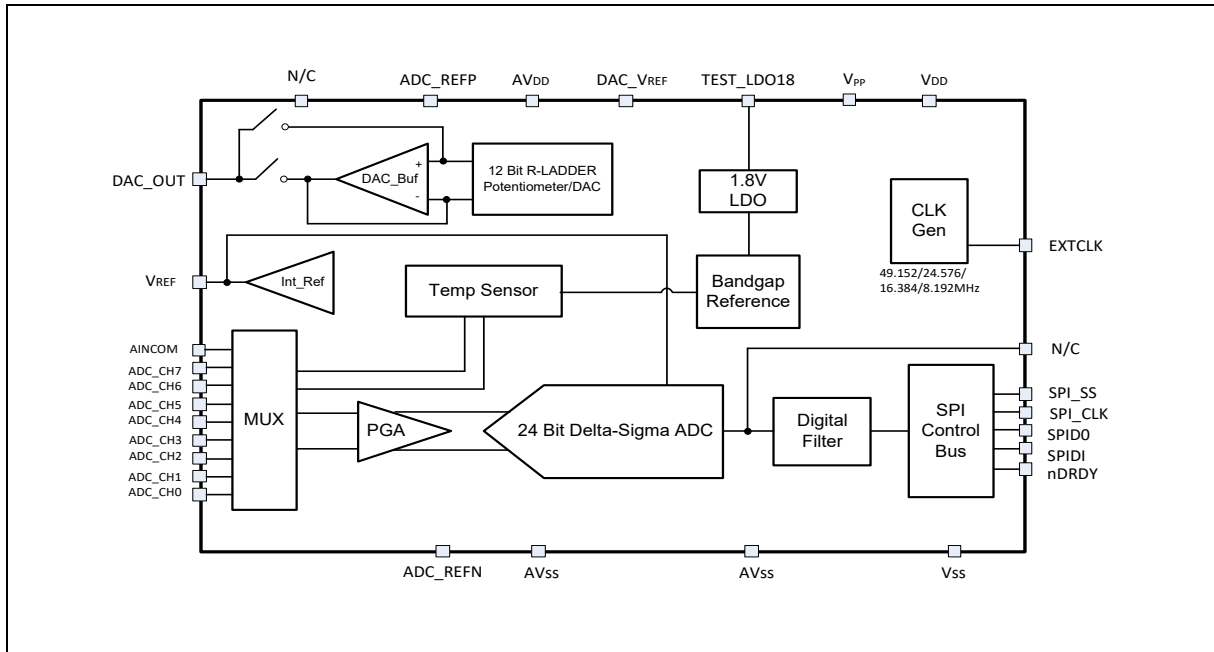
N/C
ADC_REFP
AVDD
DAC_VREF
TEST_LDO18
VPP
VDD

DAC_OUT
DAC_Buf
+
-
12 Bit R-LADDER Potentiometer/DAC
1.8V LDO
CLK Gen
EXTCLK
49.152/24.576/ 16.384/8.192MHz

VREF
Int_Ref
Temp Sensor
Bandgap Reference

AINCOM
ADC_CH7
ADC_CH6
ADC_CH5
ADC_CH4
ADC_CH3
ADC_CH2
ADC_CH1
ADC_CH0
MUX
PGA
24 Bit Delta-Sigma ADC
Digital Filter
SPI Control Bus
N/C
SPI_SS
SPI_CLK
SPID0
SPIDI
nDRDY

ADC_REFN
AVss
AVss
Vss